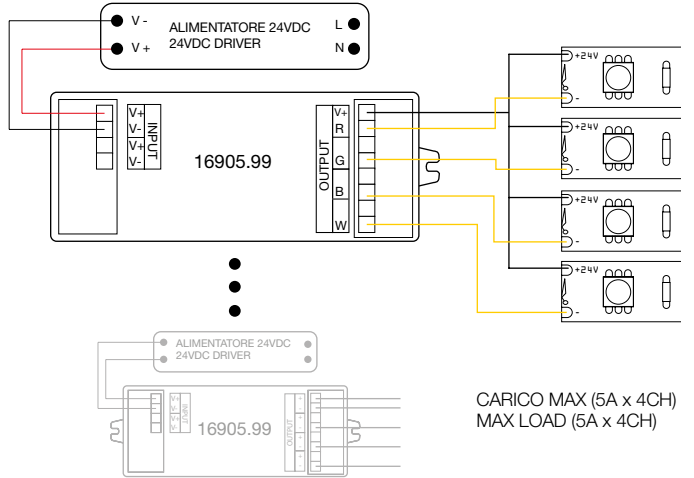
V -
V +
ALIMENTATORE 24VDC
24VDC DRIVER
L
N

V+
V-
V+
V-
INPUT
16905.99
OUTPUT
V+
R
G
B
W

+24V
-
+24V
-
+24V
-
+24V
-

ALIMENTATORE 24VDC
24VDC DRIVER
V+
V-
V+
V-
INPUT
16905.99
OUTPUT
+
-
+
-
+
-
+
-

CARICO MAX (5A x 4CH)
MAX LOAD (5A x 4CH)